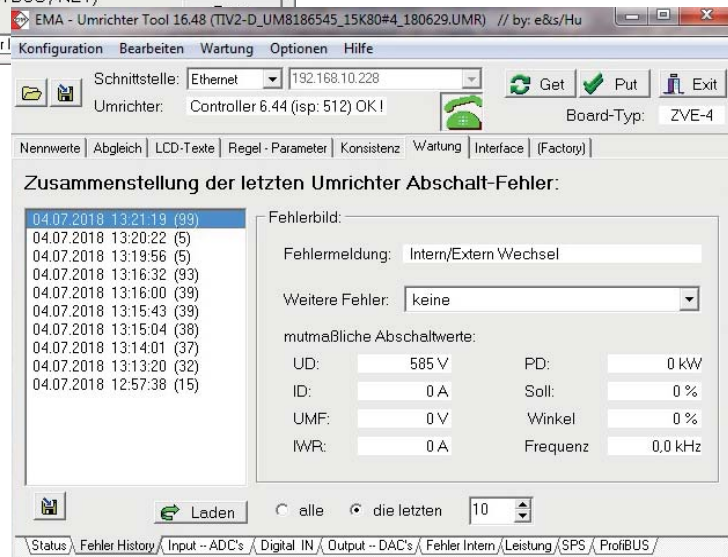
EMA - Umrichter Tool 16.48 (TIV2-D_UM8186545_15K80#4_180629.UMR) // by: e&s/Hu

Konfiguration Bearbeiten Wartung Optionen Hilfe

Schnittstelle: Ethernet 192.168.10.228

Umrichter: Controller 6.44 (isp: 512) OK !

Get Put Exit

Board-Typ: ZVE-4

Nennwerte | Abgleich | LCD-Texte | Regel - Parameter | Konsistenz | Wartung | Interface | (Factory)

Zusammenstellung der letzten Umrichter Abschalt-Fehler:

04.07.2018 13:21:19 (99)
04.07.2018 13:20:22 (5)
04.07.2018 13:19:56 (5)
04.07.2018 13:16:32 (93)
04.07.2018 13:16:00 (39)
04.07.2018 13:15:43 (39)
04.07.2018 13:15:04 (38)
04.07.2018 13:14:01 (37)
04.07.2018 13:13:20 (32)
04.07.2018 12:57:38 (15)

Fehlerbild:

Fehlermeldung: Intern/Extern Wechsel

Weitere Fehler: keine

mutmaßliche Abschaltwerte:

| | | | |
|---|---|---|---|
| UD: | 585 V | PD: | 0 kW |
| ID: | 0 A | Soll: | 0 % |
| UMF: | 0 V | Winkel | 0 % |
| IWR: | 0 A | Frequenz | 0,0 kHz |

Laden alle die letzten 10

Status | Fehler History | Input -- ADC's | Digital IN | Output -- DAC's | Fehler Intern | Leistung | SPS | ProfiBUS